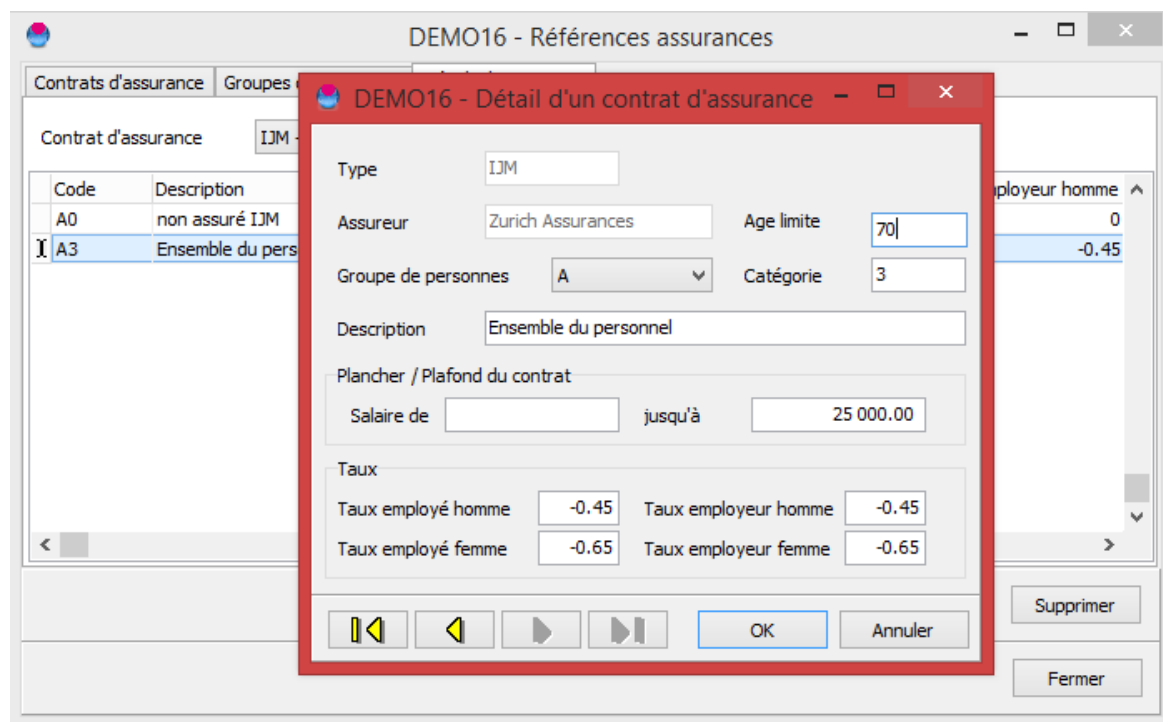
DEMO16 - Références assurances

Contrats d'assurance | Groupes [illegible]

Contrat d'assurance IJM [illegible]

| Code | Description | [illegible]ployeur homme |
|---|---|---|
| A0 | non assuré IJM | 0 |
| A3 | Ensemble du pers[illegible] | -0.45 |

Supprimer

Fermer

DEMO16 - Détail d'un contrat d'assurance

Type IJM

Assureur Zurich Assurances

Age limite 70

Groupe de personnes A

Catégorie 3

Description Ensemble du personnel

Plancher / Plafond du contrat

Salaire de

jusqu'à 25 000.00

Taux

Taux employé homme -0.45

Taux employeur homme -0.45

Taux employé femme -0.65

Taux employeur femme -0.65

OK

Annuler